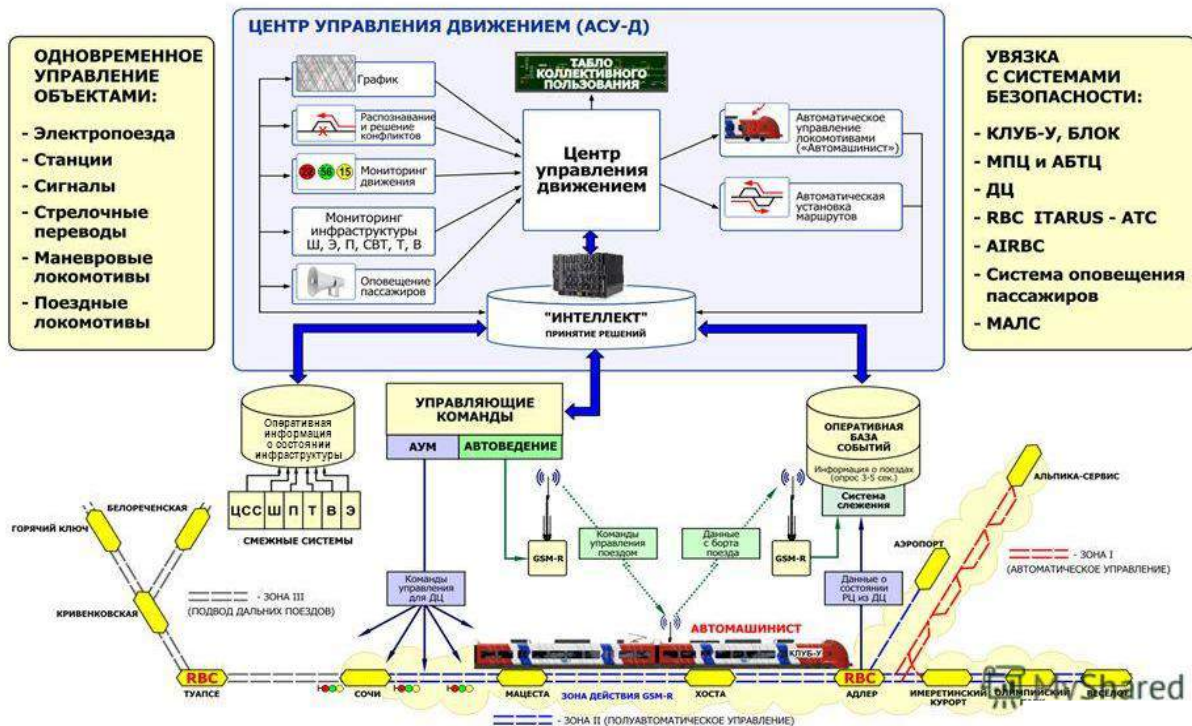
ЦЕНТР УПРАВЛЕНИЯ ДВИЖЕНИЕМ (АСУ-Д)

ОДНОВРЕМЕННОЕ УПРАВЛЕНИЕ ОБЪЕКТАМИ:

- Электропоезда
- Станции
- Сигналы
- Стрелочные переводы
- Маневровые локомотивы
- Поездные локомотивы

График

Распознавание и решение конфликтов

Мониторинг движения

Мониторинг инфраструктуры Ш, Э, П, СВТ, Т, В

Оповещение пассажиров

ТАБЛО КОЛЛЕКТИВНОГО ПОЛЬЗОВАНИЯ

Центр управления движением

Автоматическое управление локомотивами («Автомашинист»)

Автоматическая установка маршрутов

"ИНТЕЛЛЕКТ"
ПРИНЯТИЕ РЕШЕНИЙ

УВЯЗКА С СИСТЕМАМИ БЕЗОПАСНОСТИ:

- КЛУБ-У, БЛОК
- МПЦ и АБТЦ
- ДЦ
- RBC ITARUS - ATC
- AIRBC
- Система оповещения пассажиров
- МАЛС

Оперативная информация о состоянии инфраструктуры

ЦСС Ш П Т В Э

СМЕЖНЫЕ СИСТЕМЫ

УПРАВЛЯЮЩИЕ КОМАНДЫ

АУМ

АВТОВЕДЕНИЕ

ОПЕРАТИВНАЯ БАЗА СОБЫТИЙ

Информация о поездах (опрос 3-5 сек.)

Система слежения

АЛЬПИКА-СЕРВИС

БЕЛОРЕЧЕНСКАЯ

ГОРЯЧИЙ КЛЮЧ

КРИВЕНКОВСКАЯ

- ЗОНА III (ПОДВОД ДАЛЬНИХ ПОЕЗДОВ)

Команды управления для ДЦ

GSM-R

Команды управления поездом

Данные с борта поезда

GSM-R

Данные о состоянии РЦ из ДЦ

АЭРОПОРТ

- ЗОНА I (АВТОМАТИЧЕСКОЕ УПРАВЛЕНИЕ)

АВТОМАШИНИСТ

КЛУБ-У

RBC

ТУАПСЕ

СОЧИ

МАЦЕСТА

ЗОНА ДЕЙСТВИЯ GSM-R

ХОСТА

RBC

АДЛЕР

ИМЕРЕТИНСКИЙ КУРОРТ

ОЛИМПИЙСКИЙ

ВЕСЕЛОЕ

- ЗОНА II (ПОЛУАВТОМАТИЧЕСКОЕ УПРАВЛЕНИЕ)

MyShared